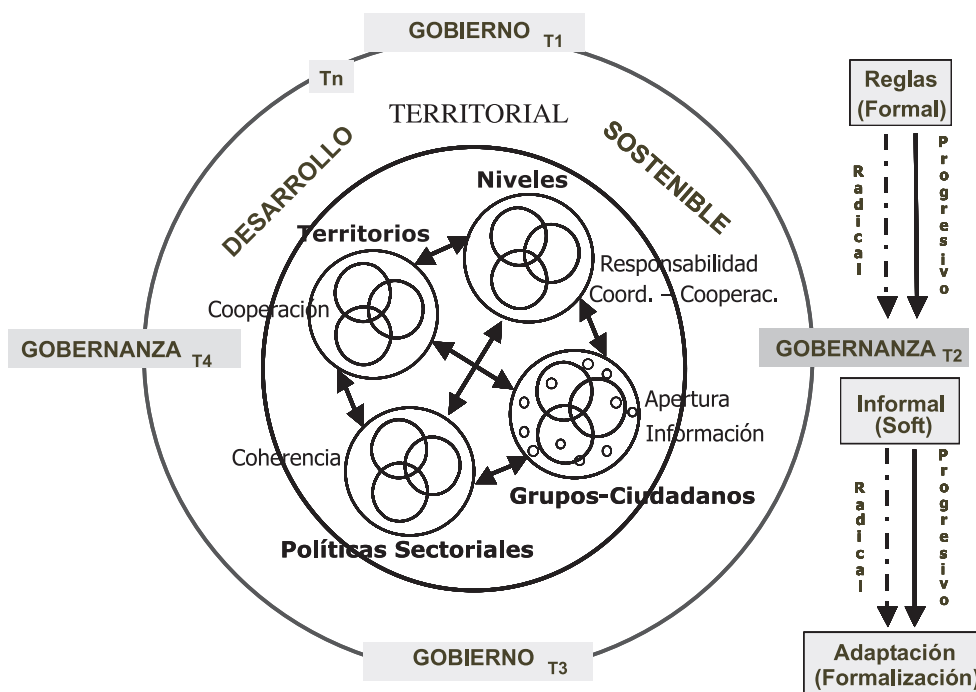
GOBIERNO $_{T1}$

Tn

TERRITORIAL

DESARROLLO

SOSTENIBLE

Niveles

Territorios

Responsabilidad
Coord. – Cooperac.

Cooperación

GOBERNANZA $_{T4}$

Apertura
Información

Coherencia

Grupos-Ciudadanos

Políticas Sectoriales

GOBIERNO $_{T3}$

Reglas
(Formal)

Radical

Progresivo

GOBERNANZA $_{T2}$

Informal
(Soft)

Radical

Progresivo

Adaptación
(Formalización)